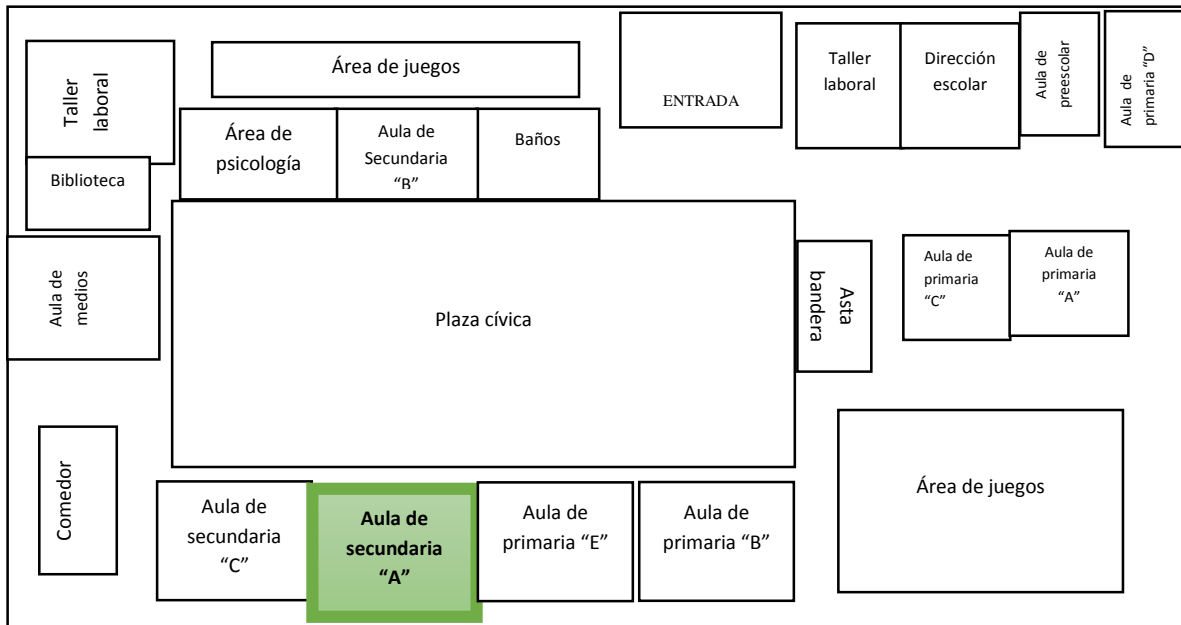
Taller laboral

Área de juegos

ENTRADA

Taller laboral

Dirección escolar

Aula de preescolar

Aula de primaria "D"

Biblioteca

Área de psicología

Aula de Secundaria "B"

Baños

Aula de medios

Plaza cívica

Asta bandera

Aula de primaria "C"

Aula de primaria "A"

Comedor

Área de juegos

Aula de secundaria "C"

**Aula de secundaria "A"**

Aula de primaria "E"

Aula de primaria "B"